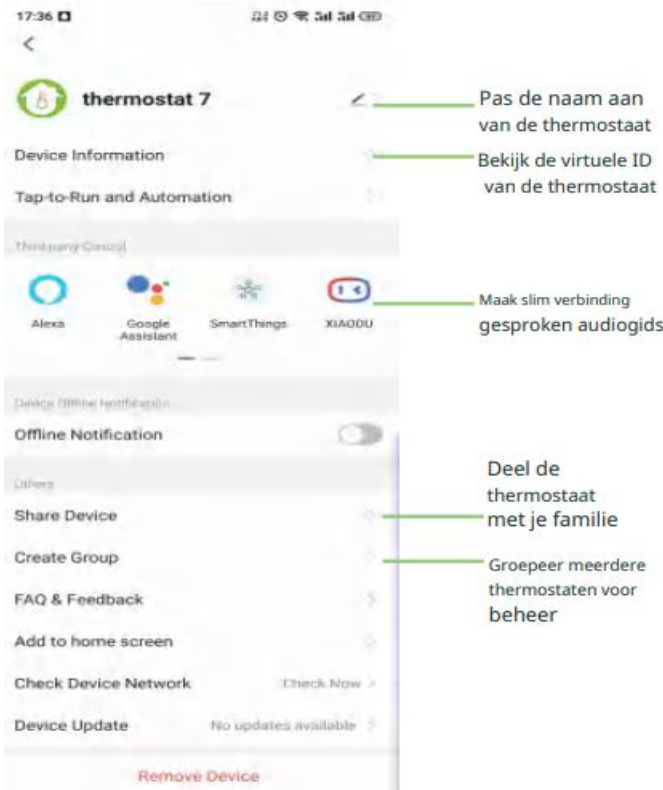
17:36

<

thermostat 7

Pas de naam aan van de thermostaat

Device Information

Bekijk de virtuele ID van de thermostaat

Tap-to-Run and Automation

Third-party Control

Alexa

Google Assistant

SmartThings

XIAODU

Maak slim verbinding gesproken audiogids

Device Offline Notification

Offline Notification

Others

Deel de thermostaat met je familie

Share Device

Create Group

Groepeer meerdere thermostaten voor beheer

FAQ & Feedback

Add to home screen

Check Device Network

Check Now >

Device Update

No updates available >

Remove Device